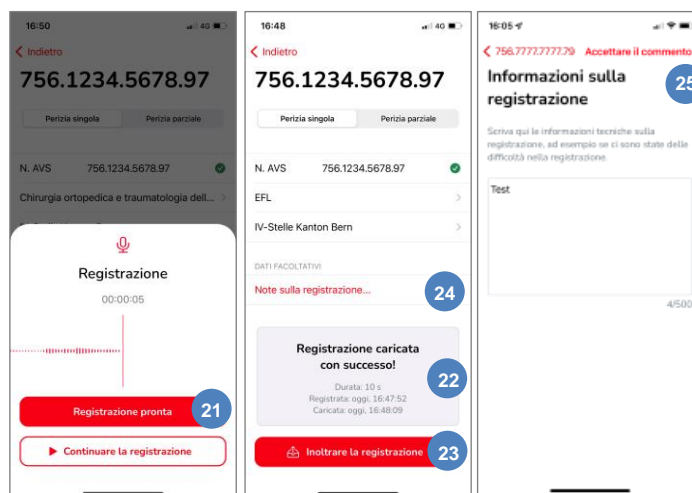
16:50 4G

Indietro

756.1234.5678.97

Perizia singola | Perizia parziale

N. AVS 756.1234.5678.97

Chirurgia ortopedica e traumatologia dell...

Registrazione

00:00:05

Registrazione pronta

21

Continuare la registrazione

16:48 4G

Indietro

756.1234.5678.97

Perizia singola | Perizia parziale

N. AVS 756.1234.5678.97

EFL

IV-Stelle Kanton Bern

DATI FACOLTATIVI

Note sulla registrazione...

24

Registrazione caricata con successo!

Durata: 10 s
Registrata: oggi, 16:47:52
Caricata: oggi, 16:48:09

22

Inoltrare la registrazione

23

16:05

756.7777.7777.79 Accettare il commento

Informazioni sulla registrazione

25

Scriva qui le informazioni tecniche sulla registrazione, ad esempio se ci sono state delle difficoltà nella registrazione.

Test

4/500